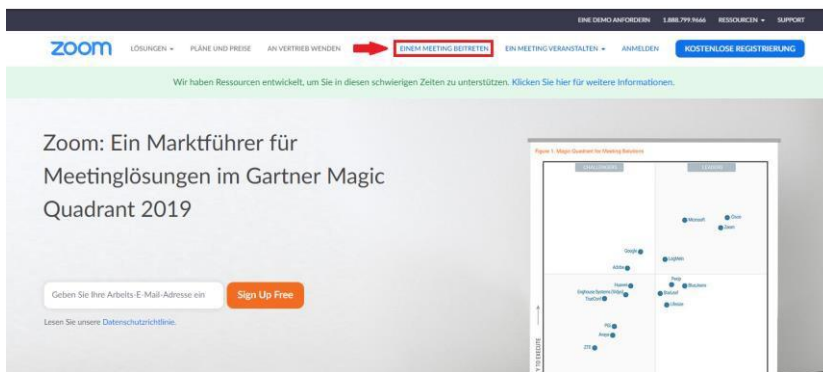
EINE DEMO ANFORDERN 1.888.799.9666 RESSOURCEN ▾ SUPPORT

zoom LÖSUNGEN ▾ PLÄNE UND PREISE AN VERTRIEB WENDEN EINEM MEETING BEITRETEN EIN MEETING VERANSTALTEN ▾ ANMELDEN KOSTENLOSE REGISTRIERUNG

Wir haben Ressourcen entwickelt, um Sie in diesen schwierigen Zeiten zu unterstützen. Klicken Sie hier für weitere Informationen.

Zoom: Ein Marktführer für Meetinglösungen im Gartner Magic Quadrant 2019

Geben Sie Ihre Arbeits-E-Mail-Adresse ein

Sign Up Free

Lesen Sie unsere Datenschutzrichtlinie.

Figure 1. Magic Quadrant for Meeting Solutions

CHALLENGERS LEADERS

Microsoft Cisco Zoom Google LogMeIn Adobe Pexip BlueJeans Huawei Enghouse Systems (Vidyo) Star2Star Lifesize TrueConf PGi Avaya ZTE

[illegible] TO EXECUTE